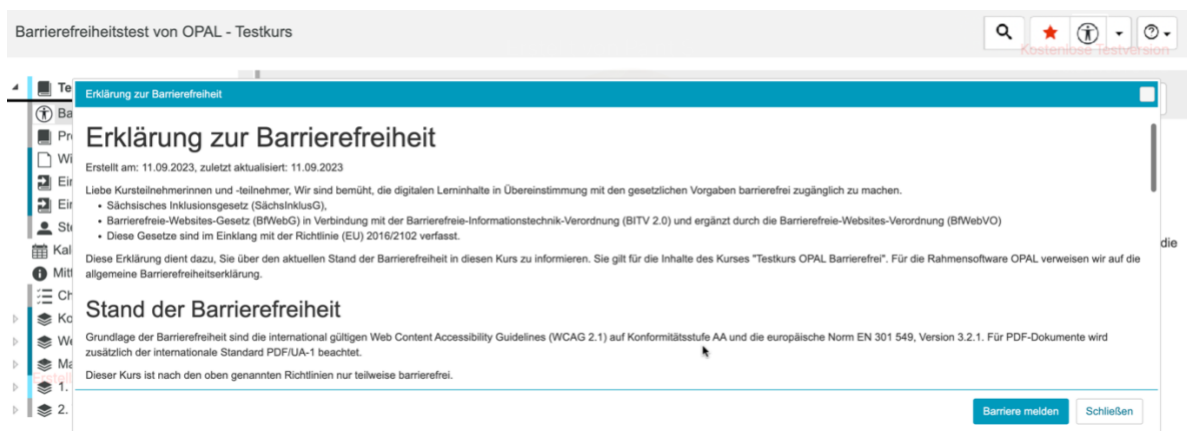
Barrierefreiheitstest von OPAL - Testkurs

Kostenlose Testversion

Te
Ba
Pr
Wi
Ei
Ei
St
Kal
Mit
Ch
Ko
We
Ma
1.
2.

die

Erklärung zur Barrierefreiheit

Erklärung zur Barrierefreiheit

Erstellt am: 11.09.2023, zuletzt aktualisiert: 11.09.2023

Liebe Kursteilnehmerinnen und -teilnehmer, Wir sind bemüht, die digitalen Lerninhalte in Übereinstimmung mit den gesetzlichen Vorgaben barrierefrei zugänglich zu machen.

- Sächsisches Inklusionsgesetz (SächsInklusG),
- Barrierefreie-Websites-Gesetz (BfWebG) in Verbindung mit der Barrierefreie-Informationstechnik-Verordnung (BITV 2.0) und ergänzt durch die Barrierefreie-Websites-Verordnung (BfWebVO)
- Diese Gesetze sind im Einklang mit der Richtlinie (EU) 2016/2102 verfasst.

Diese Erklärung dient dazu, Sie über den aktuellen Stand der Barrierefreiheit in diesen Kurs zu informieren. Sie gilt für die Inhalte des Kurses "Testkurs OPAL Barrierefrei". Für die Rahmensoftware OPAL verweisen wir auf die allgemeine Barrierefreiheitserklärung.

Stand der Barrierefreiheit

Grundlage der Barrierefreiheit sind die international gültigen Web Content Accessibility Guidelines (WCAG 2.1) auf Konformitätsstufe AA und die europäische Norm EN 301 549, Version 3.2.1. Für PDF-Dokumente wird zusätzlich der internationale Standard PDF/UA-1 beachtet.

Dieser Kurs ist nach den oben genannten Richtlinien nur teilweise barrierefrei.

Barriere melden Schließen